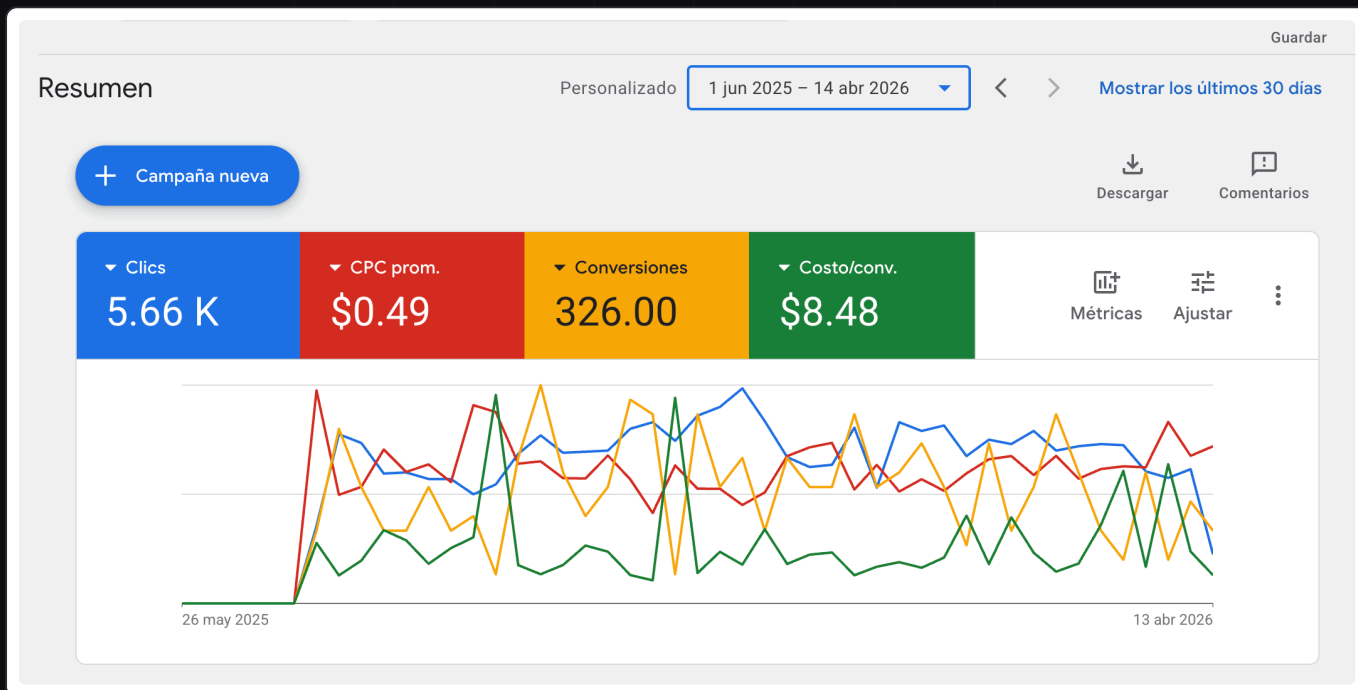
Guardar

Resumen

Personalizado 1 jun 2025 – 14 abr 2026

Mostrar los últimos 30 días

Campaña nueva

Descargar

Comentarios

Clics
5.66 K

CPC prom.
$0.49

Conversiones
326.00

Costo/conv.
$8.48

Métricas

Ajustar

26 may 2025

13 abr 2026